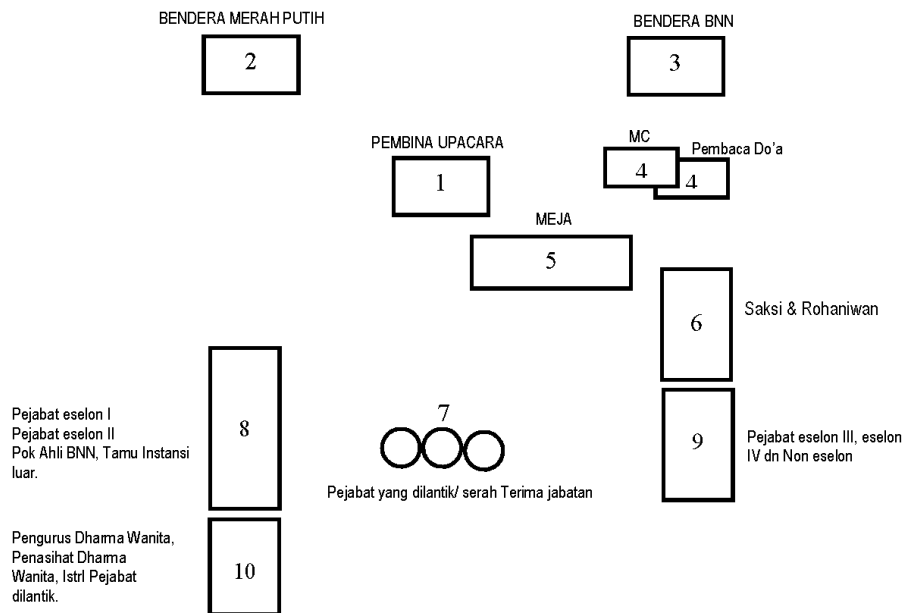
BENDERA MERAH PUTIH

2

BENDERA BNN

3

PEMBINA UPACARA

1

MC

4

Pembaca Do'a

4

MEJA

5

6

Saksi & Rohaniwan

Pejabat eselon I
Pejabat eselon II
Pok Ahli BNN, Tamu Instansi luar.

8

7

Pejabat yang dilantik/ serah Terima jabatan

9

Pejabat eselon III, eselon IV dn Non eselon

Pengurus Dharma Wanita, Penasihat Dharma Wanita, Istri Pejabat dilantik.

10